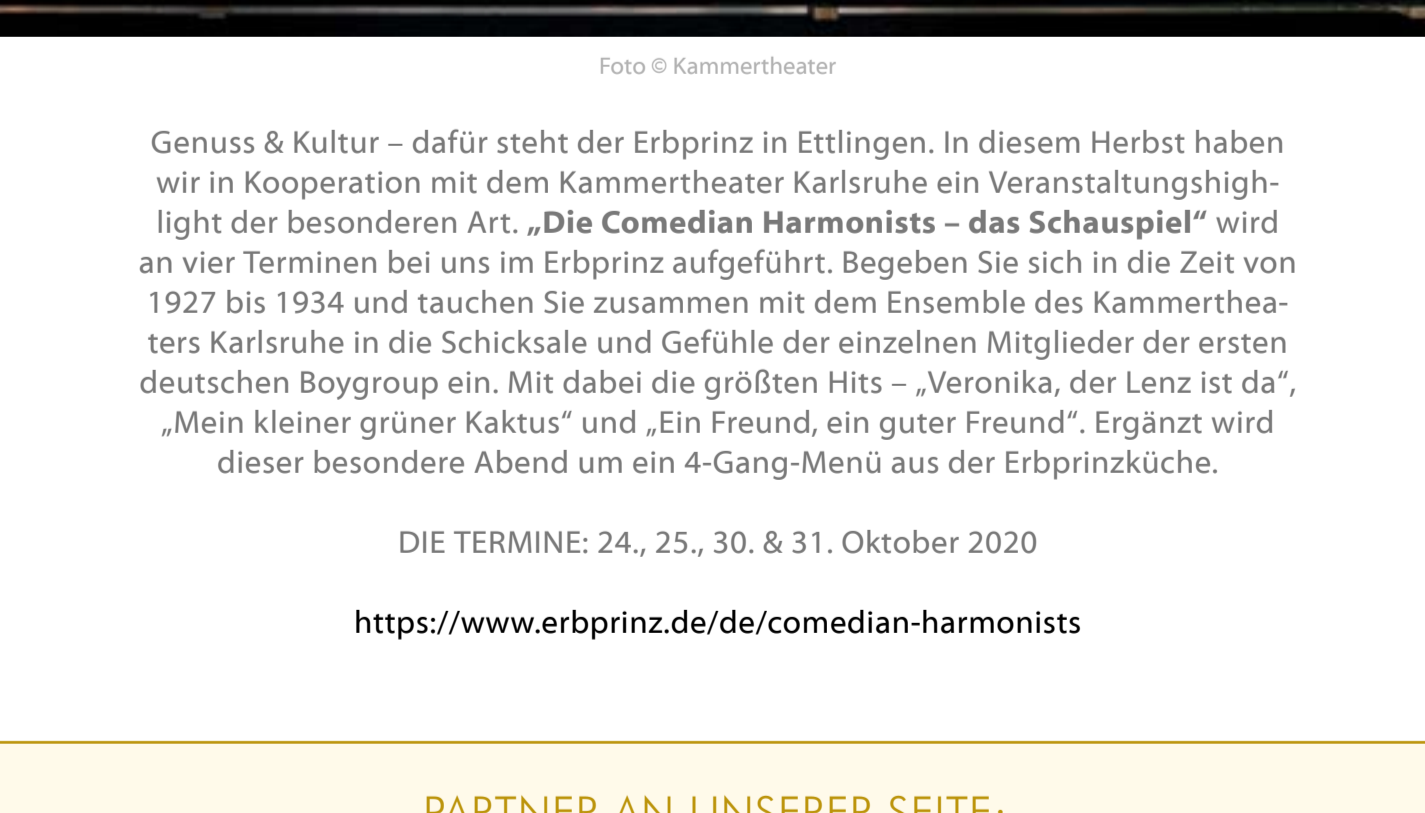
Foto © Kammertheater

Genuss & Kultur – dafür steht der Erbprinz in Ettlingen. In diesem Herbst haben wir in Kooperation mit dem Kammertheater Karlsruhe ein Veranstaltungshighlight der besonderen Art. **„Die Comedian Harmonists – das Schauspiel“** wird an vier Terminen bei uns im Erbprinz aufgeführt. Begeben Sie sich in die Zeit von 1927 bis 1934 und tauchen Sie zusammen mit dem Ensemble des Kammertheaters Karlsruhe in die Schicksale und Gefühle der einzelnen Mitglieder der ersten deutschen Boygroup ein. Mit dabei die größten Hits – „Veronika, der Lenz ist da“, „Mein kleiner grüner Kaktus“ und „Ein Freund, ein guter Freund“. Ergänzt wird dieser besondere Abend um ein 4-Gang-Menü aus der Erbprinzküche.

DIE TERMINE: 24., 25., 30. & 31. Oktober 2020

https://www.erbprinz.de/de/comedian-harmonists

PARTNER AN UNSERER SEITE: